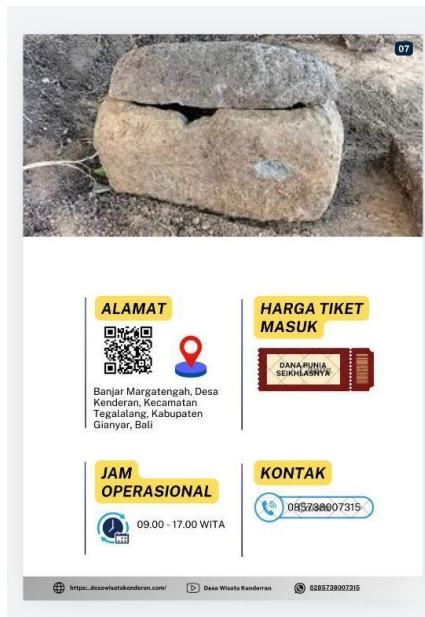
07

ALAMAT

Banjar Margatengah, Desa Kenderan, Kecamatan Tegalalang, Kabupaten Gianyar, Bali

HARGA TIKET MASUK

DANA PUNIA SEIKHLASNYA

JAM OPERASIONAL

09.00 - 17.00 WITA

KONTAK

085738007315

https://desawisatakenderan.com/ Desa Wisata Kenderan 6285738007315